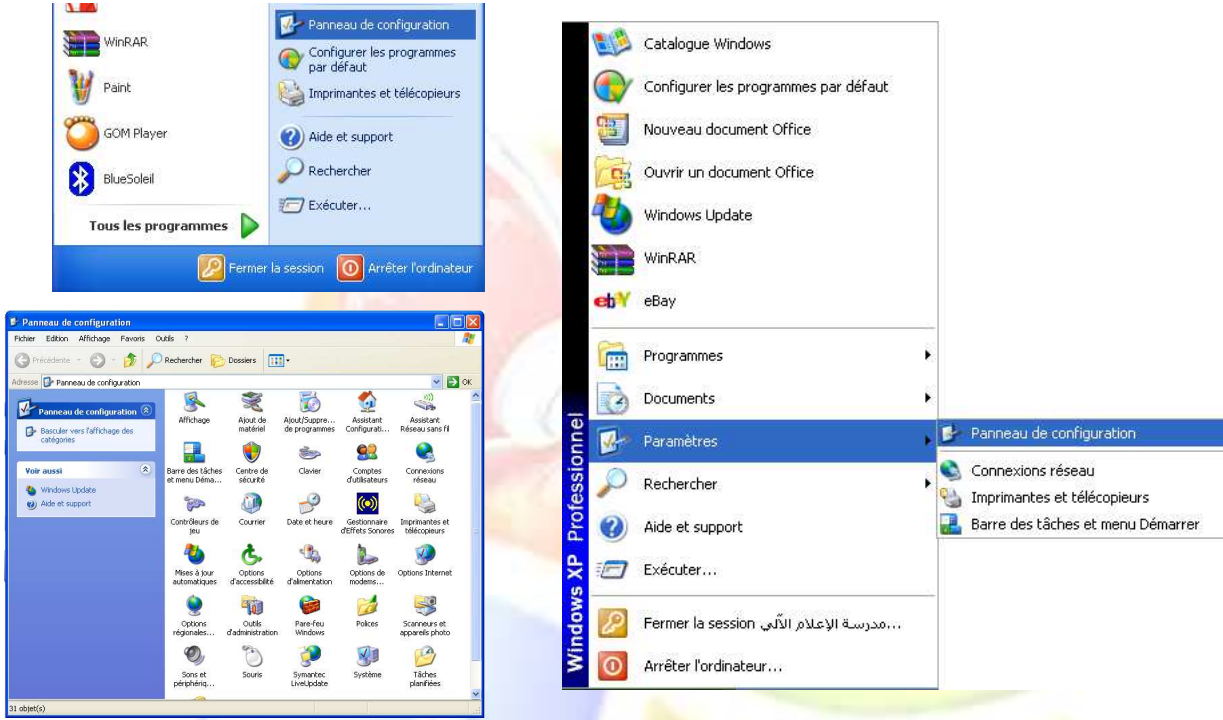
WinRAR
Paint
GOM Player
BlueSoleil
Tous les programmes
Panneau de configuration
Configurer les programmes par défaut
Imprimantes et télécopieurs
Aide et support
Rechercher
Exécuter...
Fermer la session
Arrêter l'ordinateur

Panneau de configuration
Fichier Edition Affichage Favoris Outils ?
Précédente Rechercher Dossiers
Adresse Panneau de configuration
OK
Panneau de configuration
Basculer vers l'affichage des catégories
Voir aussi
Windows Update
Aide et support
Affichage
Ajout de matériel
Ajout/Suppre... de programmes
Assistant Configurati...
Assistant Réseau sans fil
Barre des tâches et menu Déma...
Centre de sécurité
Clavier
Comptes d'utilisateurs
Connexions réseau
Contrôleurs de jeu
Courrier
Date et heure
Gestionnaire d'Effets Sonores
Imprimantes et télécopieurs
Mises à jour automatiques
Options d'accessibilité
Options d'alimentation
Options de modems...
Options Internet
Options régionales...
Outils d'administration
Pare-feu Windows
Polices
Scanneurs et appareils photo
Sons et périphériq...
Souris
Symantec LiveUpdate
Système
Tâches planifiées
31 objet(s)

Catalogue Windows
Configurer les programmes par défaut
Nouveau document Office
Ouvrir un document Office
Windows Update
WinRAR
eBay
Programmes
Documents
Paramètres
Rechercher
Aide et support
Exécuter...
Fermer la session مدرسة الإعلام الآلي...
Arrêter l'ordinateur...
Windows XP Professionnel
Panneau de configuration
Connexions réseau
Imprimantes et télécopieurs
Barre des tâches et menu Démarrer